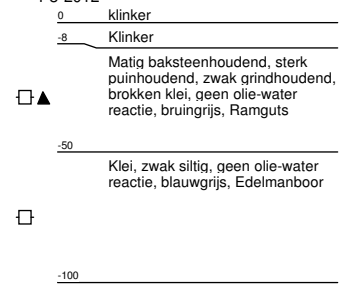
-5-2012

0 klinker

-8 Klinker

Matig baksteenhoudend, sterk puinhoudend, zwak grindhoudend, brokken klei, geen olie-water reactie, bruingrijs, Ramguts

-50

Klei, zwak siltig, geen olie-water reactie, blauwgrijs, Edelmanboor

-100